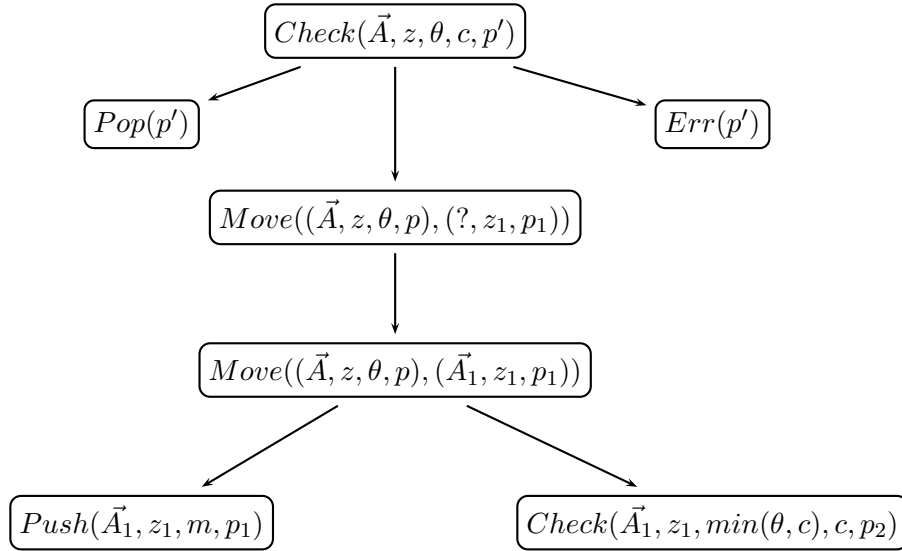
$Check(\vec{A}, z, \theta, c, p')$

$Pop(p')$

$Err(p')$

$Move((\vec{A}, z, \theta, p), (?, z_1, p_1))$

$Move((\vec{A}, z, \theta, p), (\vec{A_1}, z_1, p_1))$

$Push(\vec{A_1}, z_1, m, p_1)$

$Check(\vec{A_1}, z_1, min(\theta, c), c, p_2)$